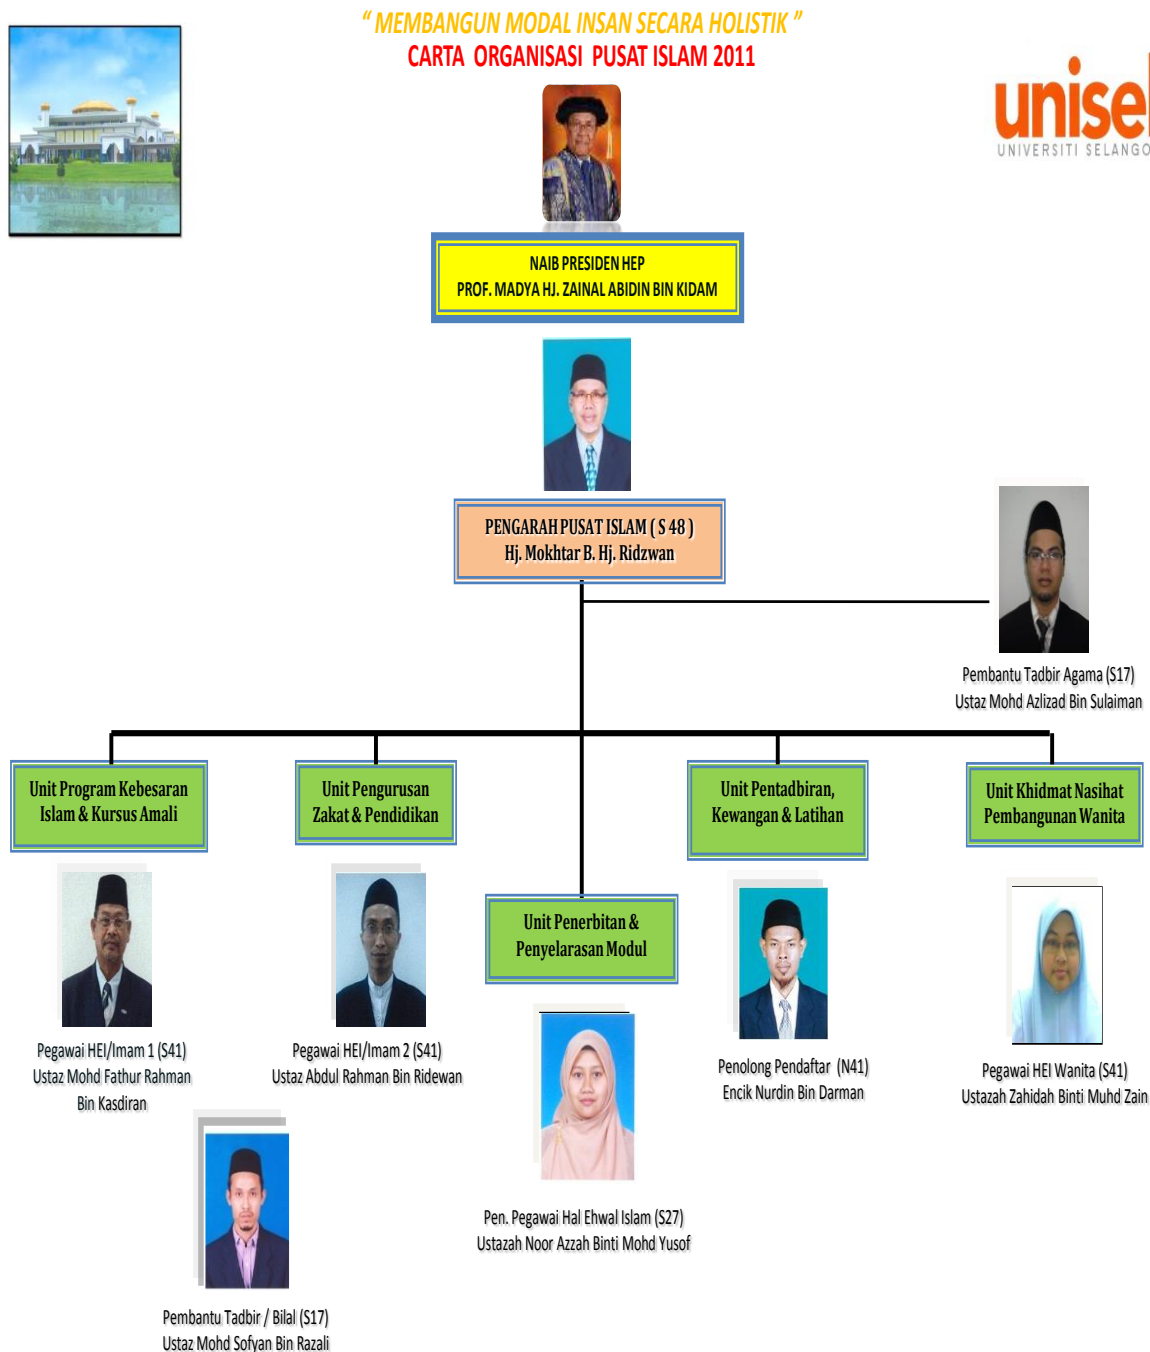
" MEMBANGUN MODAL INSAN SECARA HOLISTIK "
CARTA ORGANISASI PUSAT ISLAM 2011

unisel
UNIVERSITI SELANGO

NAIB PRESIDEN HEP
PROF. MADYA HJ. ZAINAL ABIDIN BIN KIDAM

PENGARAH PUSAT ISLAM ( S 48 )
Hj. Mokhtar B. Hj. Ridzwan

Pembantu Tadbir Agama (S17)
Ustaz Mohd Azlizad Bin Sulaiman

Unit Program Kebesaran Islam & Kursus Amali

Unit Pengurusan Zakat & Pendidikan

Unit Pentadbiran, Kewangan & Latihan

Unit Khidmat Nasihat Pembangunan Wanita

Unit Penerbitan & Penyelarasan Modul

Pegawai HEI/Imam 1 (S41)
Ustaz Mohd Fathur Rahman Bin Kasdiran

Pegawai HEI/Imam 2 (S41)
Ustaz Abdul Rahman Bin Ridewan

Penolong Pendaftar (N41)
Encik Nurdin Bin Darman

Pegawai HEI Wanita (S41)
Ustazah Zahidah Binti Muhd Zain

Pen. Pegawai Hal Ehwal Islam (S27)
Ustazah Noor Azzah Binti Mohd Yusof

Pembantu Tadbir / Bilal (S17)
Ustaz Mohd Sofyan Bin Razali